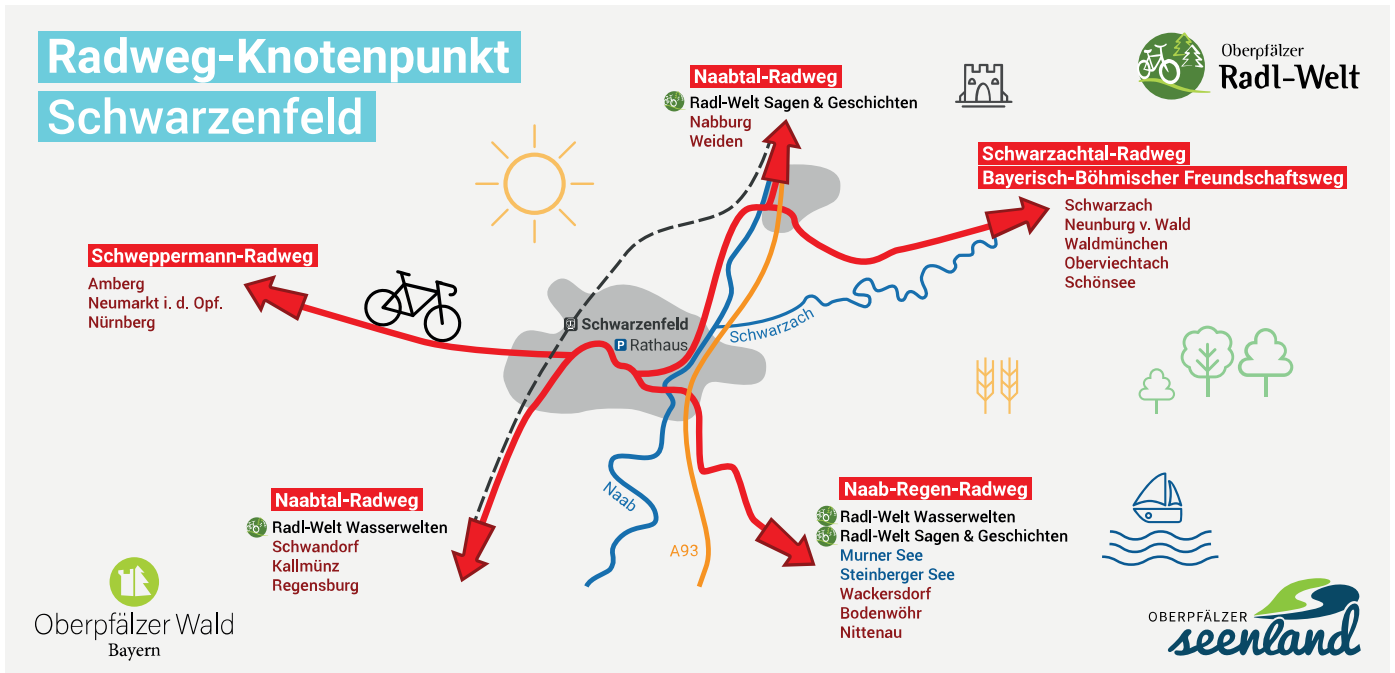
Radweg-Knotenpunkt
Schwarzenfeld

Naabtal-Radweg
Radl-Welt Sagen & Geschichten
Nabburg
Weiden

Oberpfälzer
Radl-Welt

Schwarzachtal-Radweg
Bayerisch-Böhmischer Freundschaftsweg
Schwarzach
Neunburg v. Wald
Waldmünchen
Oberviechtach
Schönsee

Schweppermann-Radweg
Amberg
Neumarkt i. d. Opf.
Nürnberg

Schwarzenfeld
Rathaus
Schwarzach

Naab
A93

Naabtal-Radweg
Radl-Welt Wasserwelten
Schwandorf
Kallmünz
Regensburg

Naab-Regen-Radweg
Radl-Welt Wasserwelten
Radl-Welt Sagen & Geschichten
Murner See
Steinberger See
Wackersdorf
Bodenwöhr
Nittenau

Oberpfälzer Wald
Bayern

OBERPFÄLZER
seenland